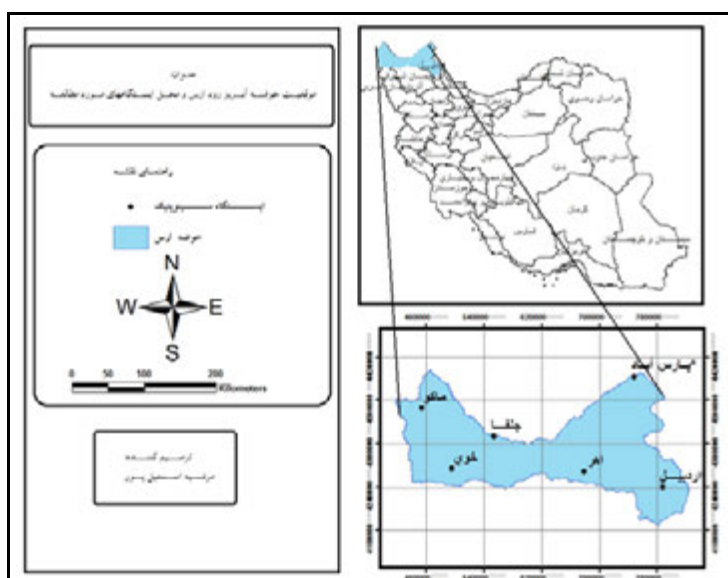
عنوان
موقعیت حوضه آبریز رود ارس و محل ایستگاههای مورد مطالعه

راهنمای نقشه

ایستگاه سینوپتیک

حوضه ارس

N
W
E
S

0 50 100 200
Kilometers

ترسیم کننده
مرضیه اسماعیل پور

ماکو
جلفا
خوی
اهر
پارس آباد
اردبیل

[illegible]